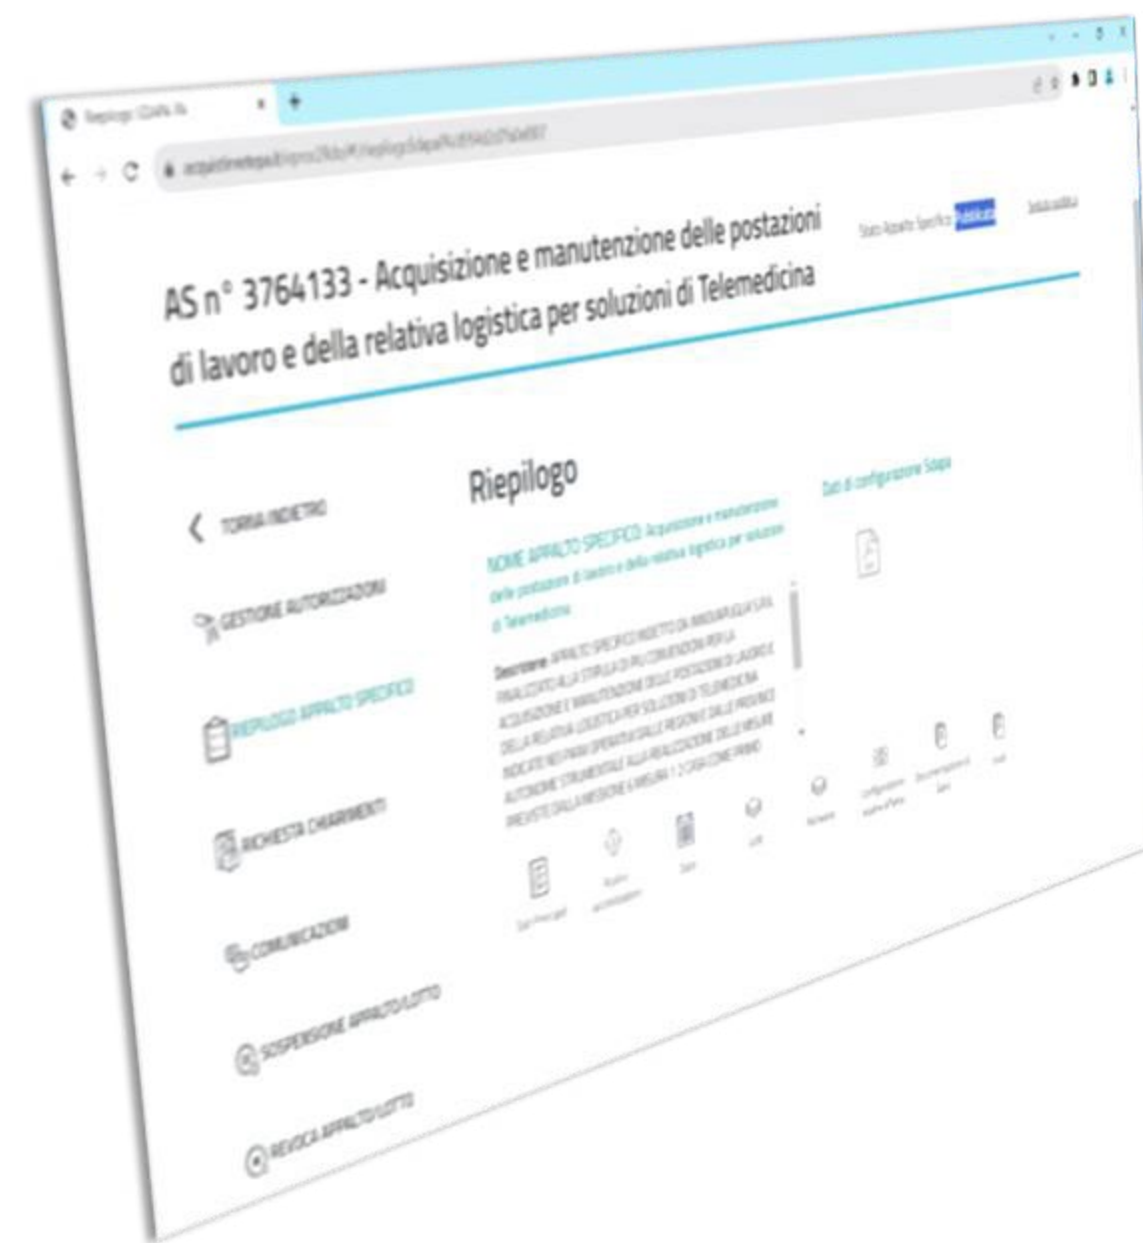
Riepilogo | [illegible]

acquistinretepa.it/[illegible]

AS n° 3764133 - Acquisizione e manutenzione delle postazioni di lavoro e della relativa logistica per soluzioni di Telemedicina

Stato Appalto Specifico Pubblicato

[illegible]

TORNA INDIETRO

GESTIONE AUTORIZZAZIONI

RIEPILOGO APPALTO SPECIFICO

RICHIESTA CHIARIMENTI

COMUNICAZIONI

SOSPENSIONE APPALTO/LOTTO

REVOCA APPALTO/LOTTO

Riepilogo

NOME APPALTO SPECIFICO: Acquisizione e manutenzione delle postazioni di lavoro e della relativa logistica per soluzioni di Telemedicina

Descrizione: APPALTO SPECIFICO INDETTO DA INVITALIA S.P.A. FINALIZZATO ALLA STIPULA DI PIU CONVENZIONI PER LA ACQUISIZIONE E MANUTENZIONE DELLE POSTAZIONI DI LAVORO E DELLA RELATIVA LOGISTICA PER SOLUZIONI DI TELEMEDICINA INDICATE NEI PIANI OPERATIVI DALLE REGIONI E DALLE PROVINCE AUTONOME STRUMENTALE ALLA REALIZZAZIONE DELLE MISURE PREVISTE DALLA MISSIONE 6 MISURA 1.2.3 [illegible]

Dati di configurazione Sdapa

Dati Principali

Rinvio
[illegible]

Date

Lotti

Richiesta

Configurazione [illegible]

Documentazione di Gara

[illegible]